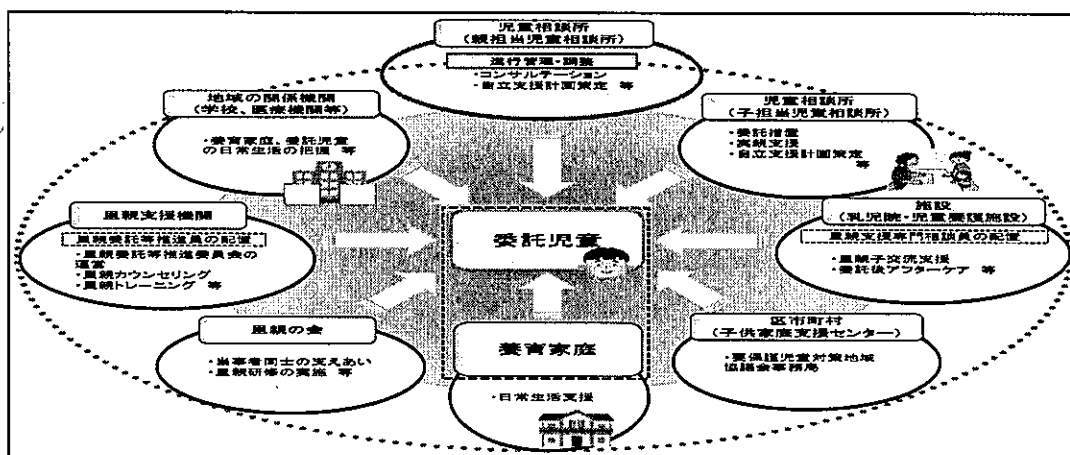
児童相談所
（親担当児童相談所）

進行管理・調整
・コンサルテーション
・自立支援計画策定 等

地域の関係機関
（学校、医療機関等）

・養育家庭、委託児童の日常生活の把握 等

児童相談所
（子担当児童相談所）

・委託措置
・実親支援
・自立支援計画策定 等

里親支援機関

里親委託等推進員の配置
・里親委託等推進委員会の運営
・里親カウンセリング
・里親トレーニング 等

委託児童

施設
（乳児院・児童養護施設）

里親支援専門相談員の配置

・里親子交流支援
・委託後アフターケア 等

里親の会

・当事者同士の支えあい
・里親研修の実施 等

養育家庭

・日常生活支援

区市町村
（子供家庭支援センター）

・要保護児童対策地域協議会事務局